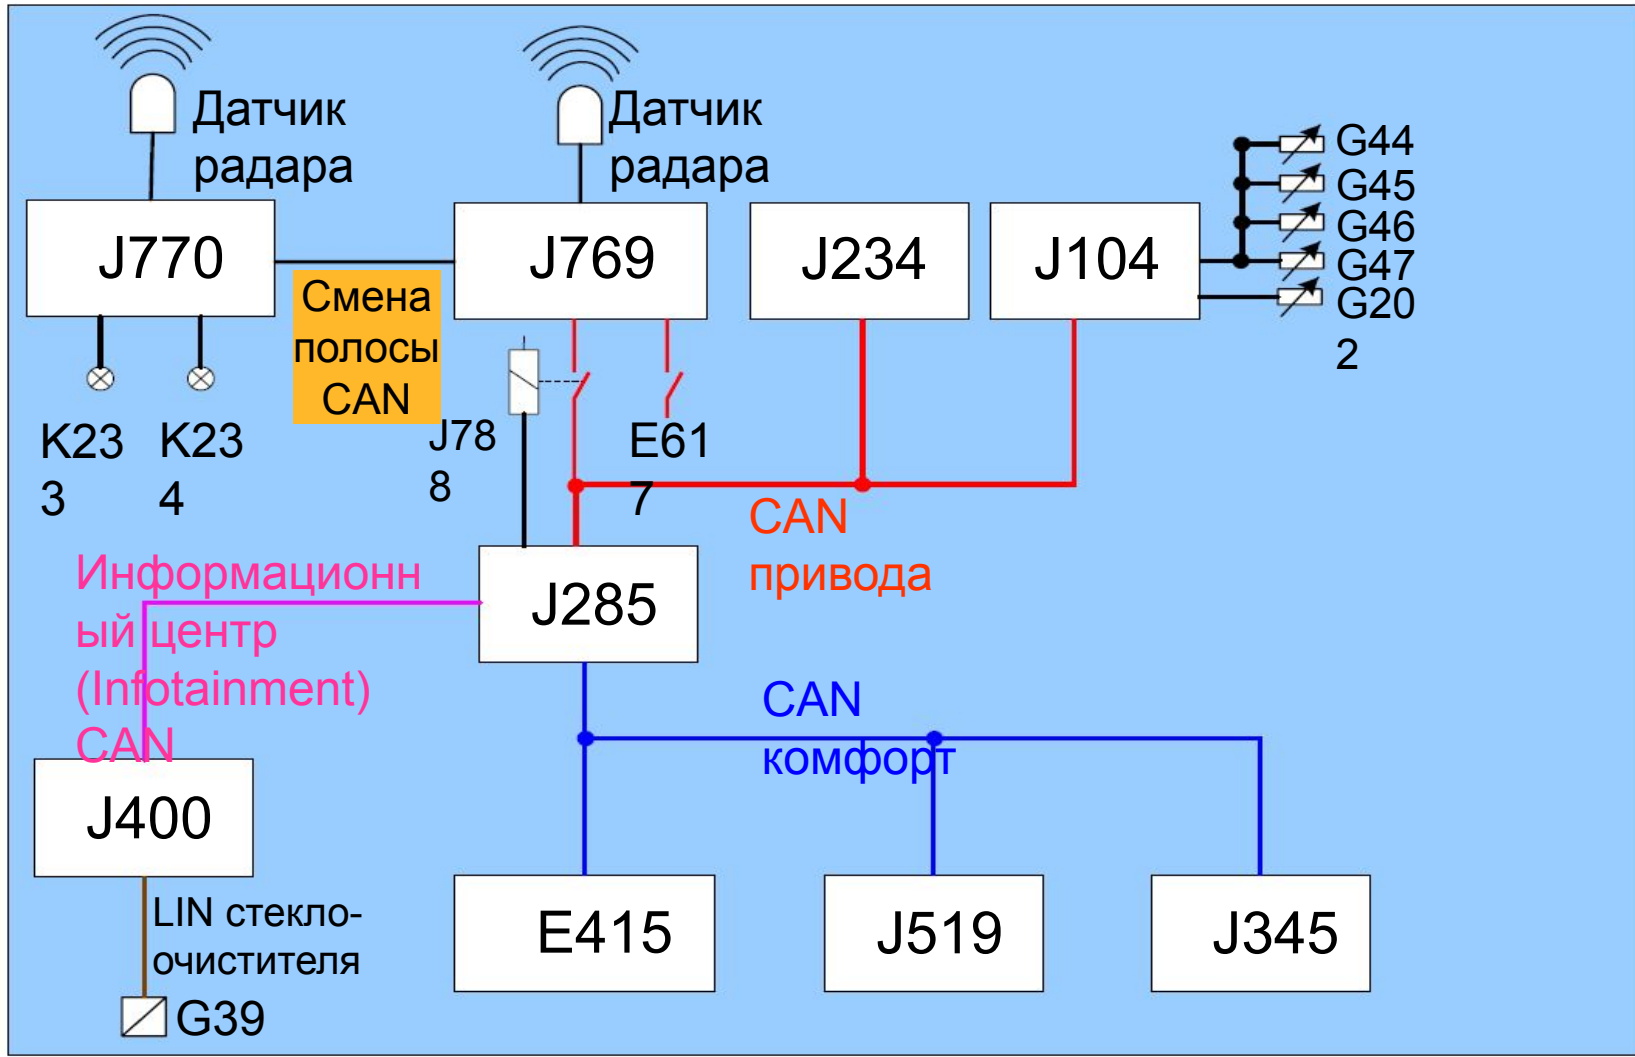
Датчик радара

Датчик радара

J770

J769

J234

J104

G44
G45
G46
G47
G20
2

Смена полосы CAN

K23
3

K23
4

J78
8

E61
7

CAN привода

Информационный центр (Infotainment) CAN

J285

CAN комфорт

J400

LIN стекло-очистителя

G39

E415

J519

J345